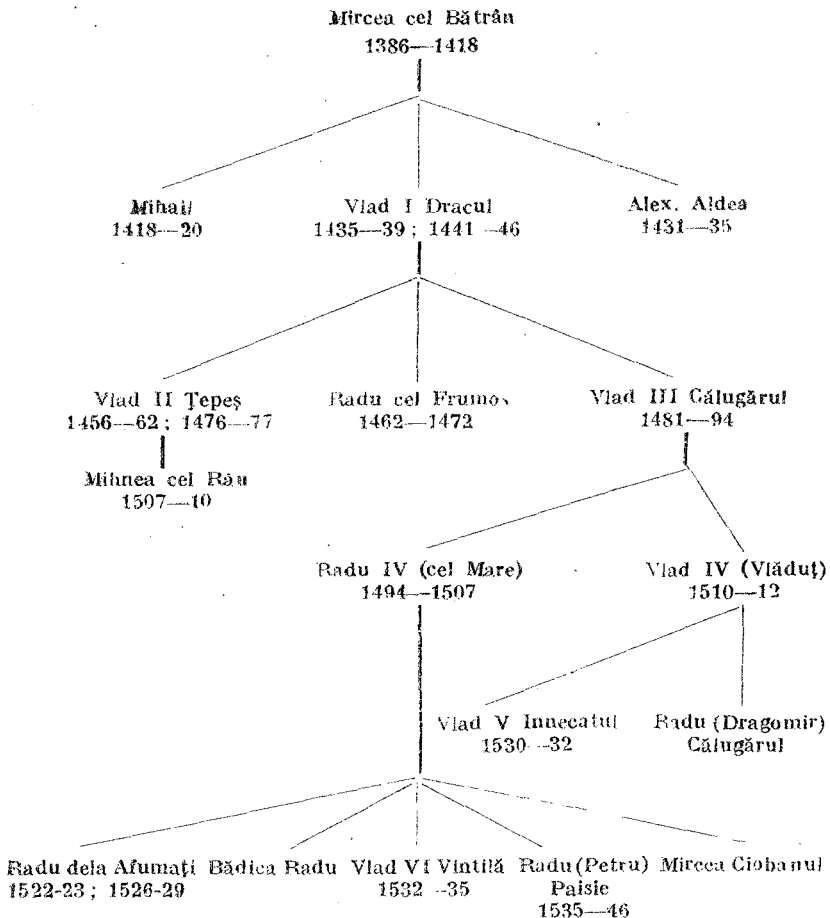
Mircea cel Bătrân
1386—1418

Mihail
1418—20

Vlad I Dracul
1435—39; 1441—46

Alex. Aldea
1431—35

Vlad II Țepeș
1456—62; 1476—77

Radu cel Frumos
1462—1472

Vlad III Călugărul
1481—94

Mihnea cel Rău
1507—10

Radu IV (cel Mare)
1494—1507

Vlad IV (Vlăduț)
1510—12

Vlad V Innecatul
1530—32

Radu (Dragomir)
Călugărul

Radu dela Afumați
1522-23; 1526-29

Bădica Radu

Vlad VI Vintilă
1532—35

Radu (Petru)
Paisie
1535—46

Mircea Ciobanul